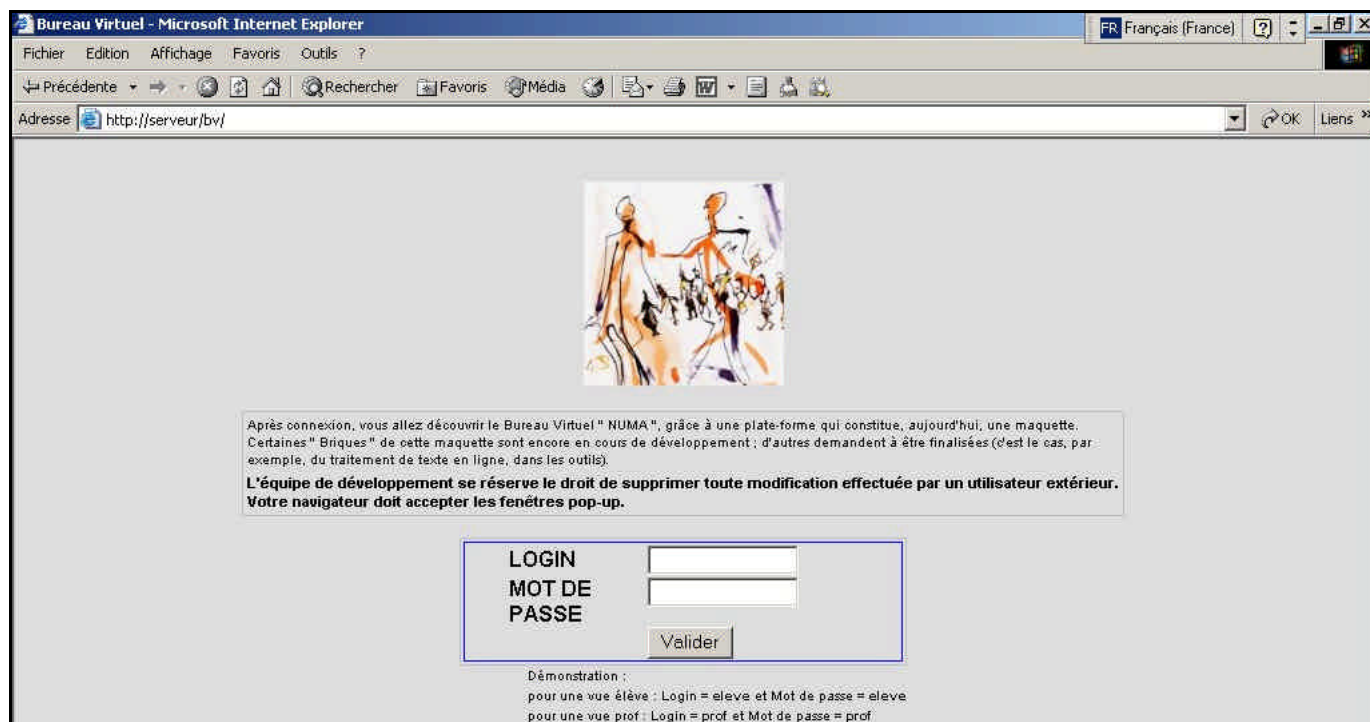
Bureau Virtuel - Microsoft Internet Explorer

FR Français (France)

Fichier Edition Affichage Favoris Outils ?

Précédente Rechercher Favoris Média

Adresse http://serveur/bv/

OK Liens

Après connexion, vous allez découvrir le Bureau Virtuel " NUMA ", grâce à une plate-forme qui constitue, aujourd'hui, une maquette. Certaines " Briques " de cette maquette sont encore en cours de développement ; d'autres demandent à être finalisées (c'est le cas, par exemple, du traitement de texte en ligne, dans les outils).

L'équipe de développement se réserve le droit de supprimer toute modification effectuée par un utilisateur extérieur. Votre navigateur doit accepter les fenêtres pop-up.

LOGIN

MOT DE PASSE

Valider

Démonstration :
pour une vue élève : Login = eleve et Mot de passe = eleve
pour une vue prof : Login = prof et Mot de passe = prof